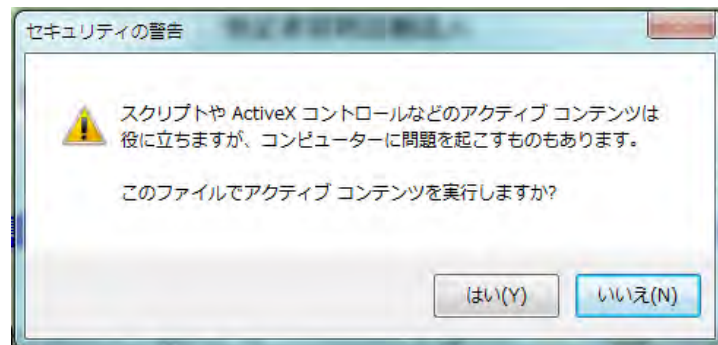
セキュリティの警告

スクリプトや ActiveX コントロールなどのアクティブ コンテンツは役に立ちますが、コンピューターに問題を起こすものもあります。

このファイルでアクティブ コンテンツを実行しますか?

はい(Y)

いいえ(N)